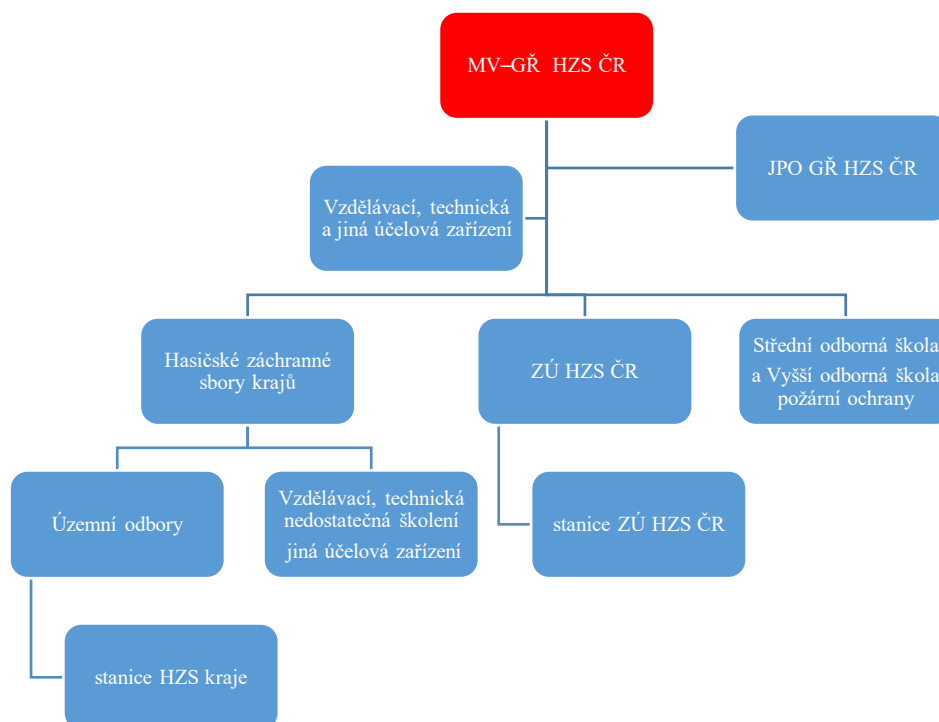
MV–GŘ HZS ČR

JPO GŘ HZS ČR

Vzdělávací, technická a jiná účelová zařízení

Hasičské záchranné sbory krajů

ZÚ HZS ČR

Střední odborná škola a Vyšší odborná škola požární ochrany

Územní odbory

Vzdělávací, technická nedostatečná školení jiná účelová zařízení

stanice ZÚ HZS ČR

stanice HZS kraje